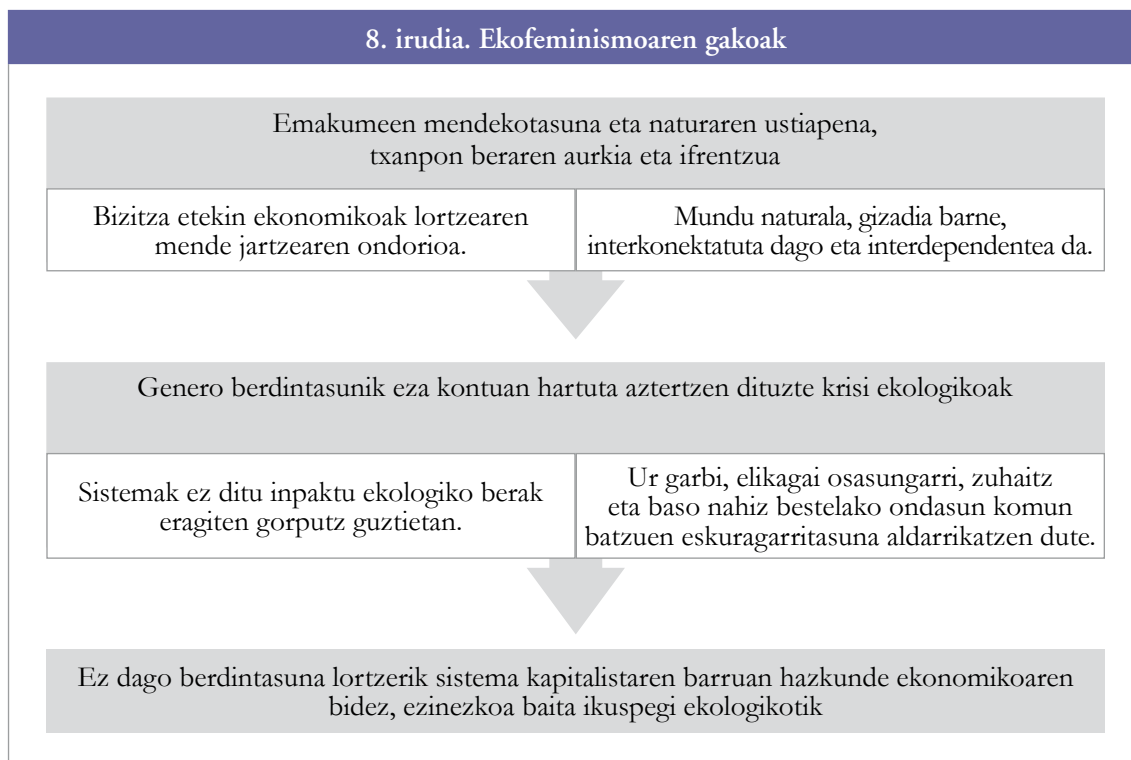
8. irudia. Ekofeminismoaren gakoak

Emakumeen mendekotasuna eta naturaren ustiapena, txanpon beraren aurkia eta ifrentzua

| Bizitza etekin ekonomikoak lortzearen mende jartzearen ondorioa. | Mundu naturala, gizadia barne, interkonektatuta dago eta interdependentea da. |
|---|---|

Genero berdintasunik eza kontuan hartuta aztertzen dituzte krisi ekologikoak

| Sistemak ez ditu inpaktu ekologiko berak eragiten gorputz guztietan. | Ur garbi, elikagai osasungarri, zuhaitz eta baso nahiz bestelako ondasun komun batzuen eskuragarritasuna aldarrikatzen dute. |
|---|---|

Ez dago berdintasuna lortzerik sistema kapitalistaren barruan hazkunde ekonomikoaren bidez, ezinezkoa baita ikuspegi ekologikotik